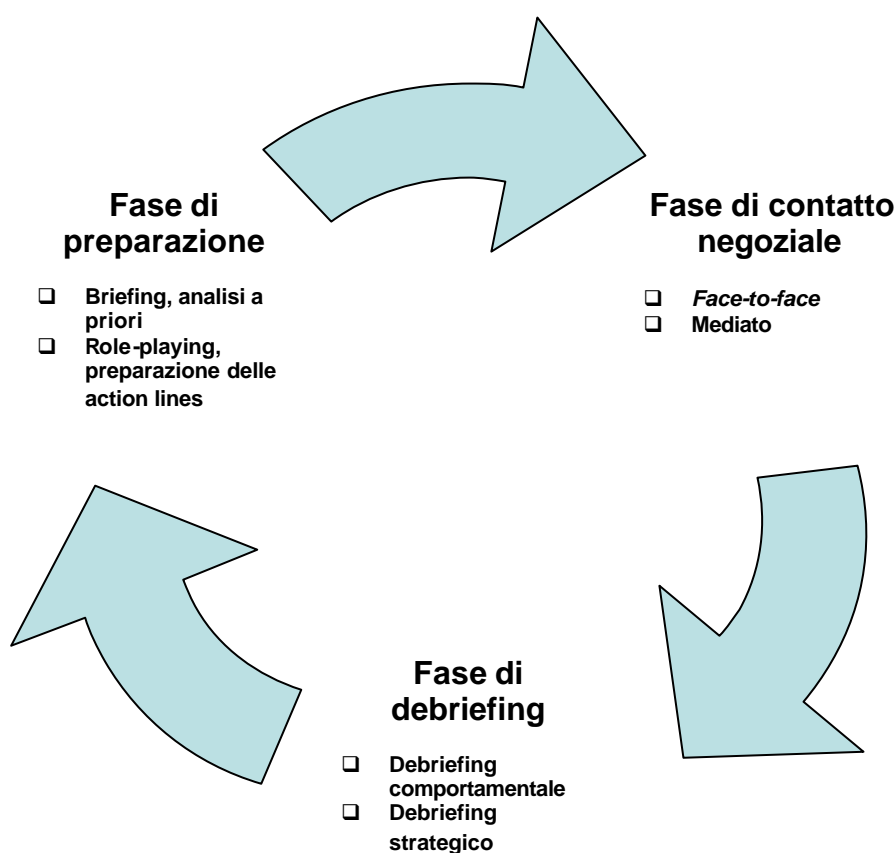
Fase di preparazione

❑ Briefing, analisi a priori
❑ Role-playing, preparazione delle action lines

Fase di contatto negoziale

❑ *Face-to-face*
❑ Mediato

Fase di debriefing

❑ Debriefing comportamentale
❑ Debriefing strategico